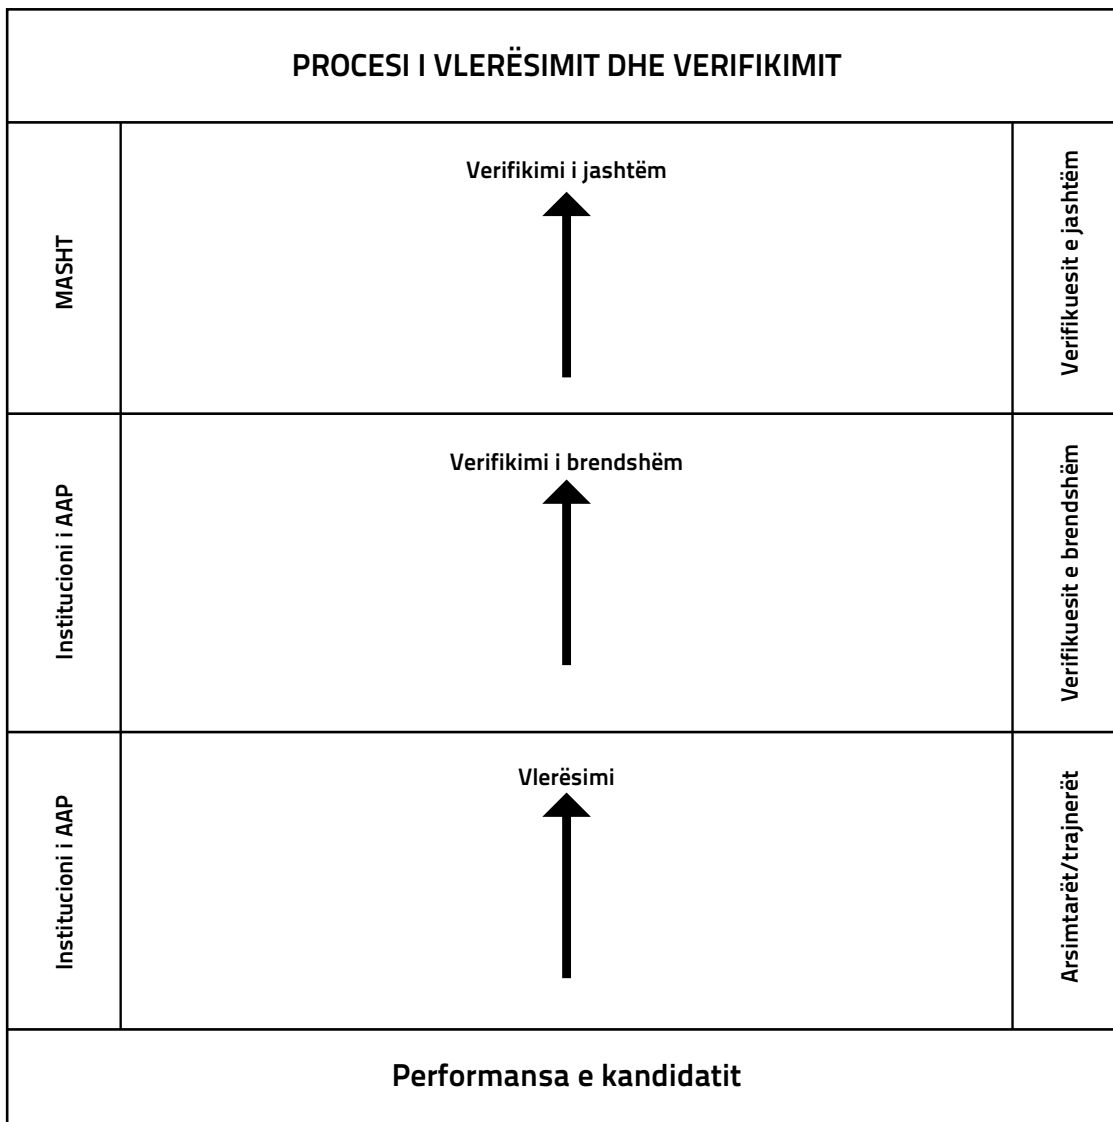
PROCESI I VLERËSIMIT DHE VERIFIKIMIT

| MASHT | Verifikimi i jashtëm | Verifikuesit e jashtëm |
|---|---|---|
| Institucioni i AAP | Verifikimi i brendshëm | Verifikuesit e brendshëm |
| Institucioni i AAP | Vlerësimi | Arsimtarët/trajnerët |

Performansa e kandidatit